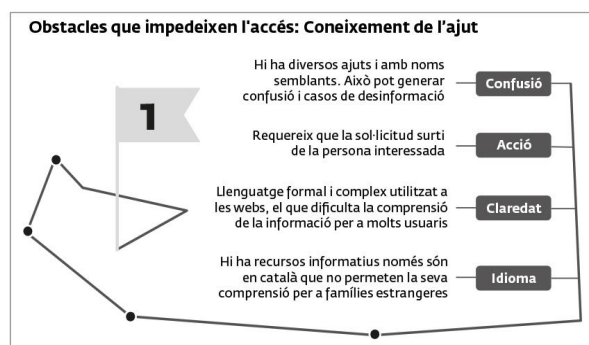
Obstacles que impedeixen l'accés: Coneixement de l'ajut

1

Hi ha diversos ajuts i amb noms semblants. Això pot generar confusió i casos de desinformació

Confusió

Requereix que la sol·licitud surti de la persona interessada

Acció

Llenguatge formal i complex utilitzat a les webs, el que dificulta la comprensió de la informació per a molts usuaris

Claredat

Hi ha recursos informatius només són en català que no permeten la seva comprensió per a famílies estrangeres

Idioma